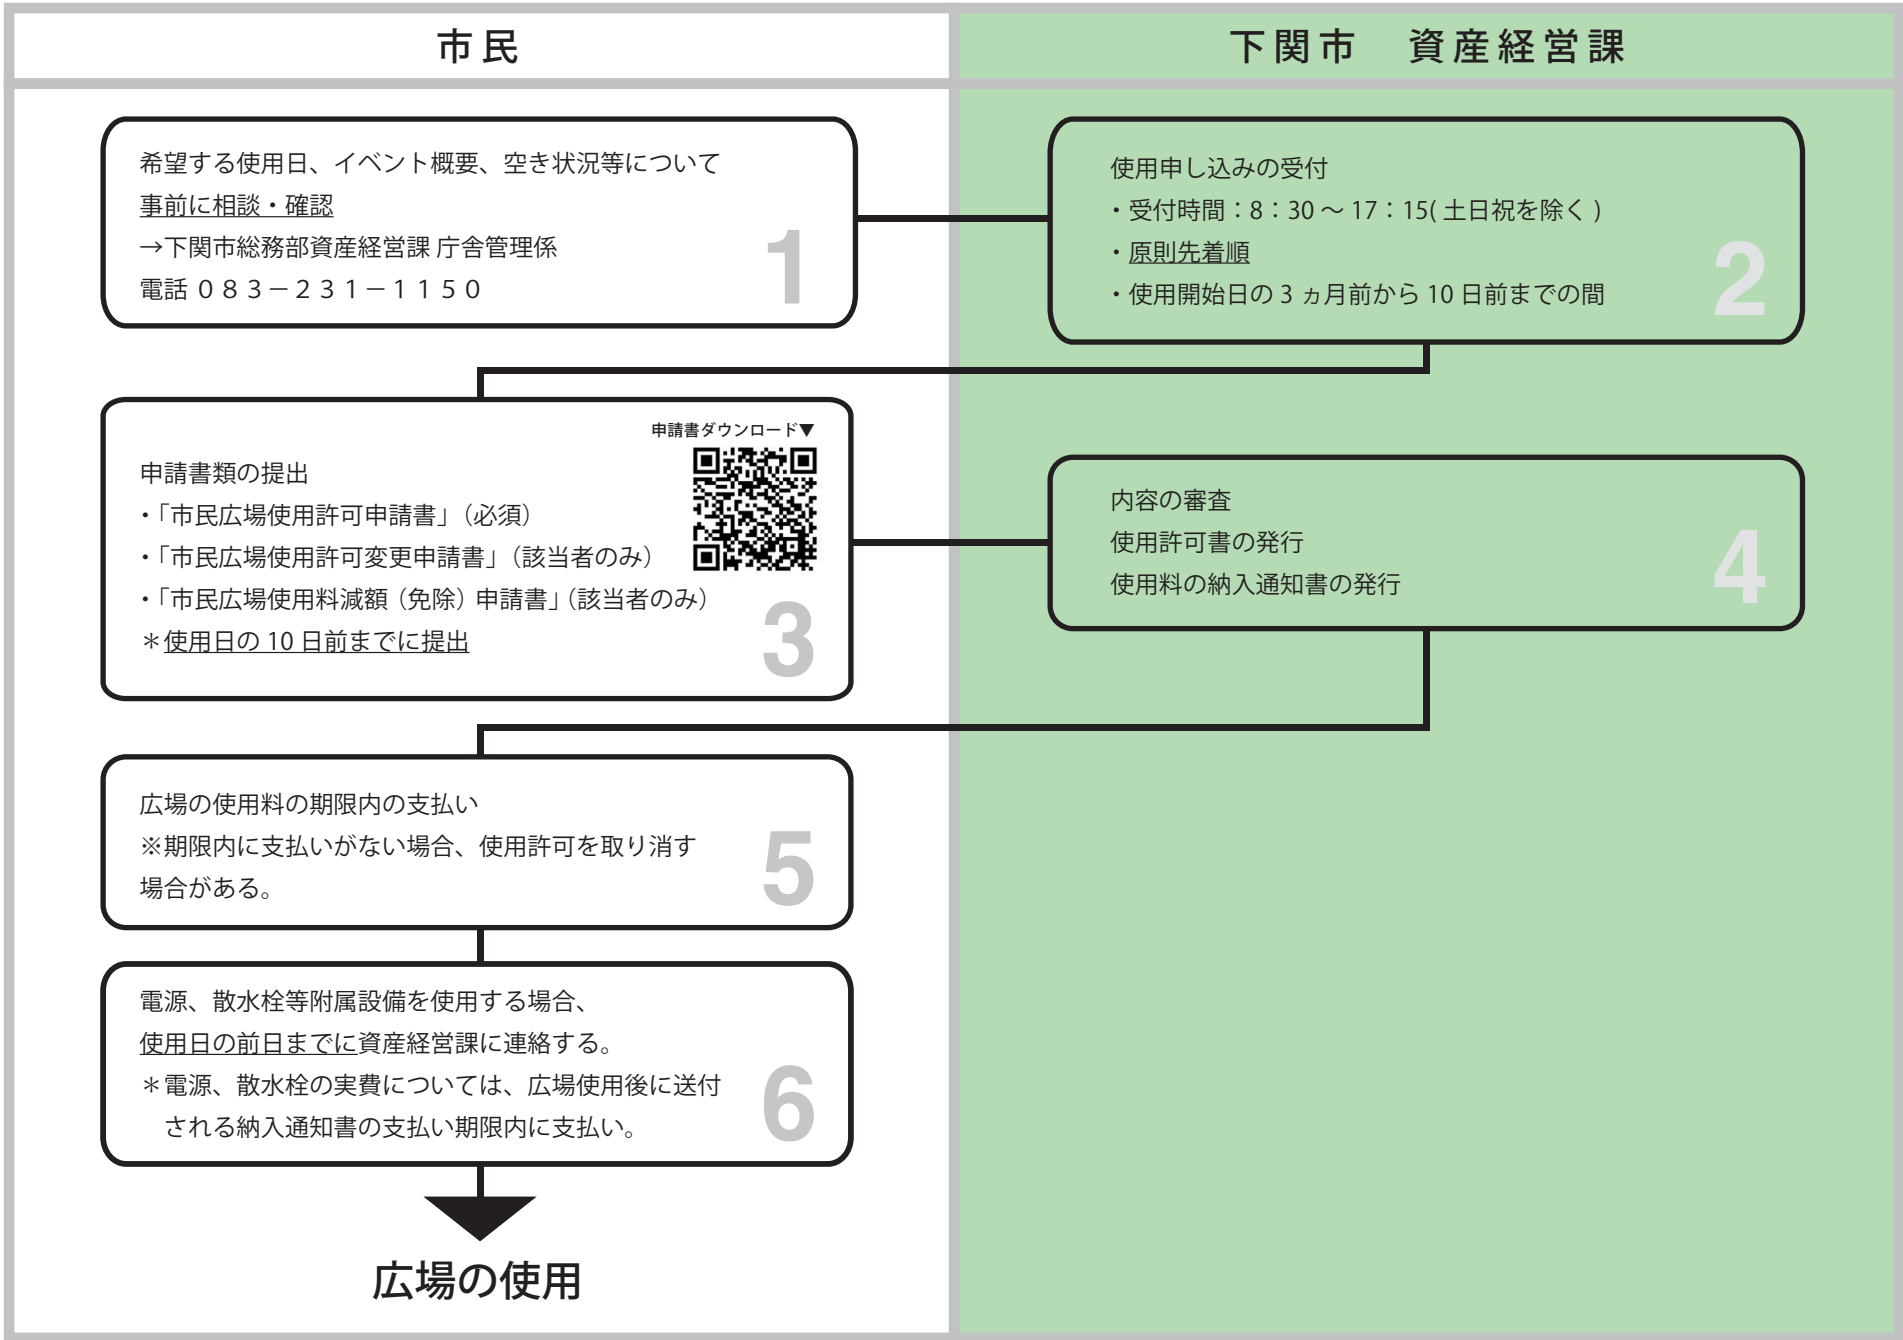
市民

下関市　資産経営課

希望する使用日、イベント概要、空き状況等について
事前に相談・確認
→下関市総務部資産経営課 庁舎管理係
電話 083－231－1150
1

使用申し込みの受付
・受付時間：8：30 ～ 17：15( 土日祝を除く )
・原則先着順
・使用開始日の 3 ヵ月前から 10 日前までの間
2

申請書ダウンロード▼
申請書類の提出
・「市民広場使用許可申請書」（必須）
・「市民広場使用許可変更申請書」（該当者のみ）
・「市民広場使用料減額（免除）申請書」（該当者のみ）
＊使用日の 10 日前までに提出
3

内容の審査
使用許可書の発行
使用料の納入通知書の発行
4

広場の使用料の期限内の支払い
※期限内に支払いがない場合、使用許可を取り消す場合がある。
5

電源、散水栓等附属設備を使用する場合、
使用日の前日までに資産経営課に連絡する。
＊電源、散水栓の実費については、広場使用後に送付される納入通知書の支払い期限内に支払い。
6

広場の使用